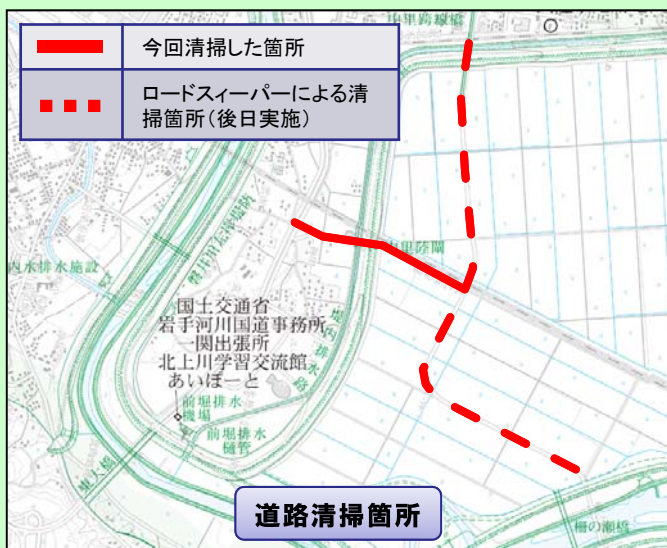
| | |
|---|---|
| | 今回清掃した箇所 |
| | ロードスィーパーによる清掃箇所（後日実施） |

国土交通省
岩手河川国道事務所
一関出張所
北上川学習交流館
あいぽーと

前堀排水機場

前堀排水樋管

内水排水施設

磐井川左岸堤防

東北本線

鼠

柵の瀬橋

道路清掃箇所